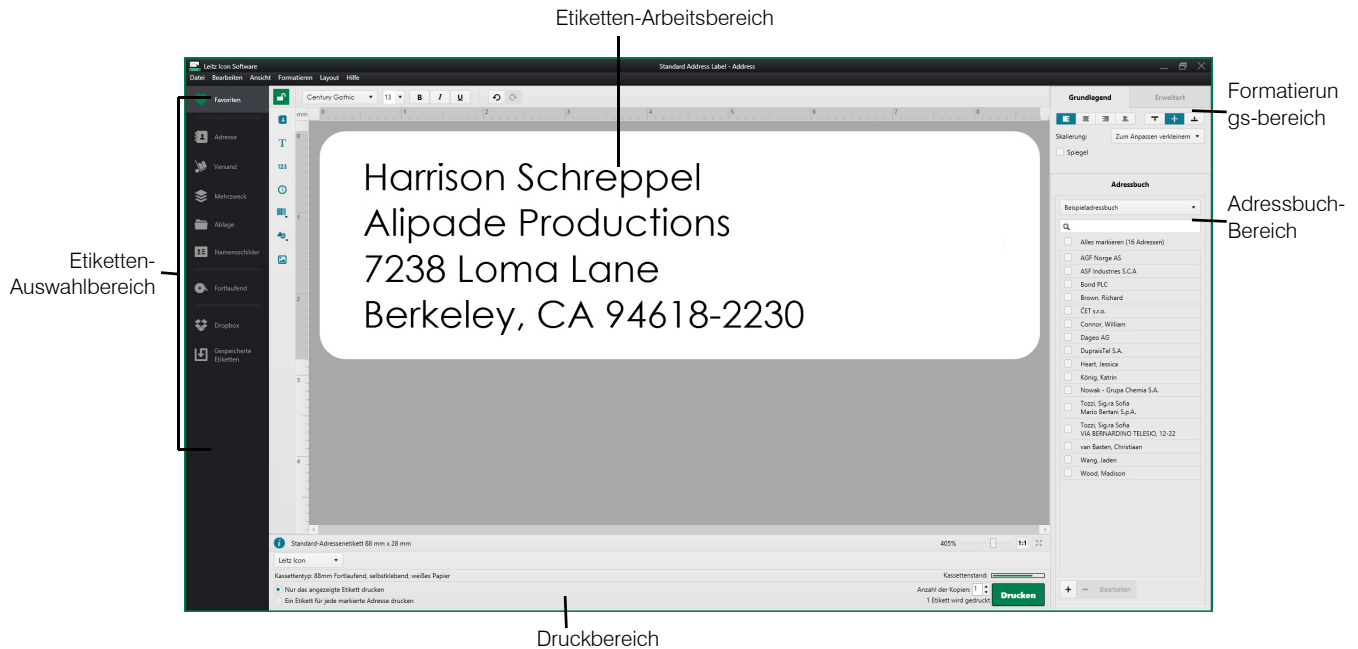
Etiketten-Arbeitsbereich

Leitz Icon Software
Standard Address Label - Address
Datei Bearbeiten Ansicht Formatieren Layout Hilfe

Favoriten
Adresse
Versand
Mehrzweck
Ablage
Namensschilder
Fortlaufend
Dropbox
Gespeicherte Etiketten

Century Gothic 13 B I U
mm

Harrison Schreppel
Alipade Productions
7238 Loma Lane
Berkeley, CA 94618-2230

Standard-Adressenetikett 88 mm x 28 mm
405% 1:1
Leitz Icon
Kassettentyp: 88mm Fortlaufend, selbstklebend, weißes Papier
Kassettenstand:
Nur das angezeigte Etikett drucken
Ein Etikett für jede markierte Adresse drucken
Anzahl der Kopien: 1
1 Etikett wird gedruckt
Drucken

Grundlegend Erweitert
Skalierung: Zum Anpassen verkleinern
Spiegel
Adressbuch
Beispieladressbuch
Alles markieren (16 Adressen)
AGF Norge AS
ASF Industries S.C.A
Bond PLC
Brown, Richard
ČET s.r.o.
Connor, William
Dageo AG
DupraisTel S.A.
Heart, Jessica
König, Katrin
Nowak - Grupa Chemia S.A.
Tozzi, Sig.ra Sofia
Mario Bertani S.p.A.
Tozzi, Sig.ra Sofia
VIA BERNARDINO TELESIO, 12-22
van Basten, Christiaan
Wang, Jaden
Wood, Madison
+ − Bearbeiten

Formatierungs-bereich

Adressbuch-Bereich

Etiketten-Auswahlbereich

Druckbereich